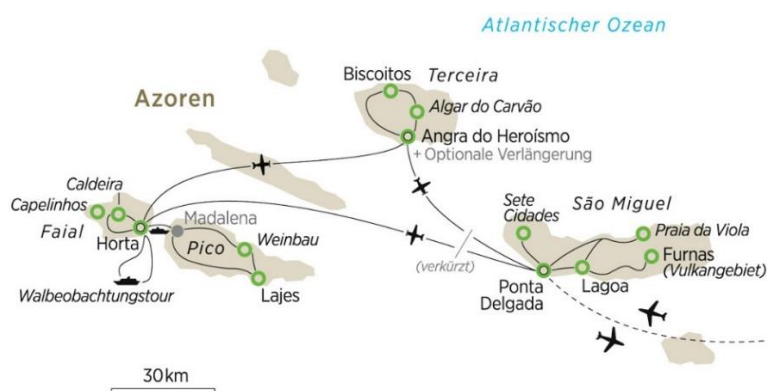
Atlantischer Ozean

Azoren

Biscoitos
Terceira
Algar do Carvão
Angra do Heroísmo
+ Optionale Verlängerung

Caldeira
Capelinhos
Faial
Horta
Madalena
Pico
Weinbau
Lajes
Walbeobachtungstour

Sete Cidades
São Miguel
Praia da Viola
Furnas (Vulkangebiet)
(verkürzt)
Ponta Delgada
Lagoa

30km